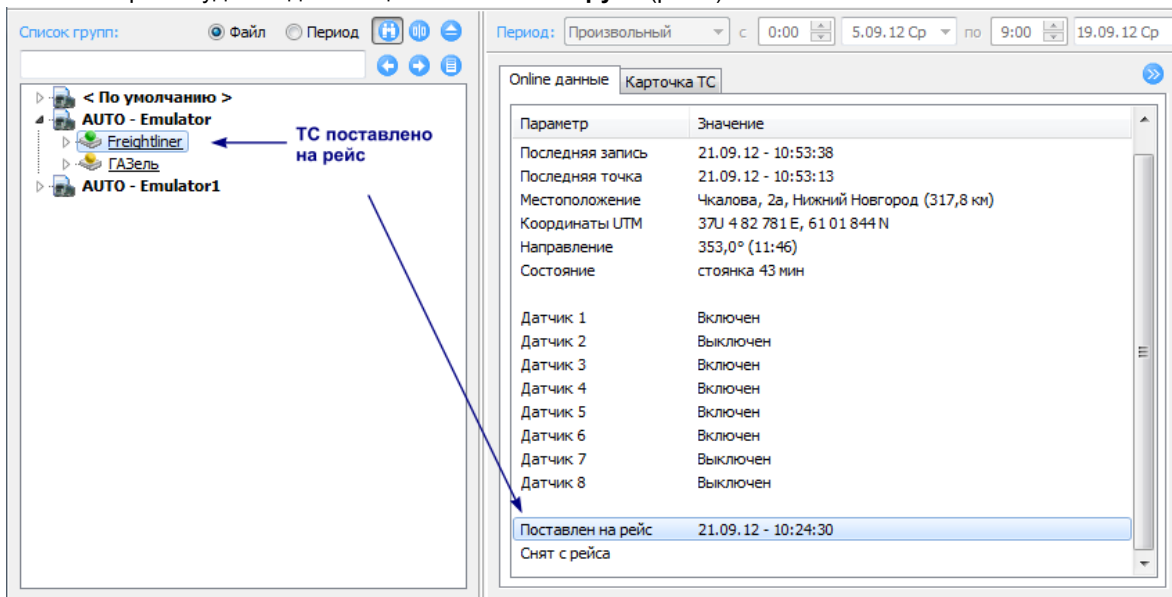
Список групп: Файл Период

< По умолчанию >
AUTO - Emulator
Freightliner
ГАЗель
AUTO - Emulator1

ТС поставлено на рейс

Период: Произвольный с 0:00 5.09.12 Ср по 9:00 19.09.12 Ср

Online данные | Карточка ТС

| Параметр | Значение |
|---|---|
| Последняя запись | 21.09.12 - 10:53:38 |
| Последняя точка | 21.09.12 - 10:53:13 |
| Местоположение | Чкалова, 2а, Нижний Новгород (317,8 км) |
| Координаты UTM | 37U 4 82 781 E, 61 01 844 N |
| Направление | 353,0° (11:46) |
| Состояние | стоянка 43 мин |
| Датчик 1 | Включен |
| Датчик 2 | Выключен |
| Датчик 3 | Включен |
| Датчик 4 | Включен |
| Датчик 5 | Включен |
| Датчик 6 | Включен |
| Датчик 7 | Выключен |
| Датчик 8 | Выключен |
| Поставлен на рейс | 21.09.12 - 10:24:30 |
| Снят с рейса | |